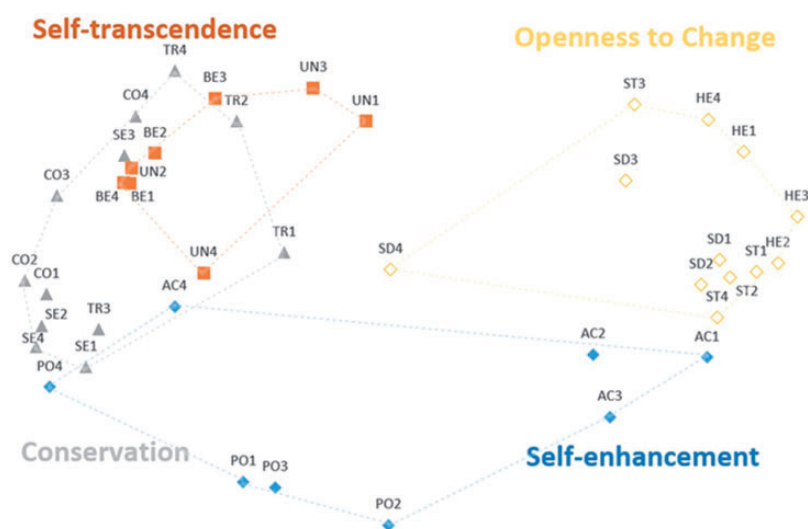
Self-transcendence

Openness to Change

TR4
BE3
UN3
CO4
TR2
UN1
SE3
BE2
UN2
BE4
BE1
CO3
ST3
HE4
HE1
SD3
HE3
TR1
UN4
SD4
SD1
HE2
ST1
SD2
ST2
ST4
CO2
CO1
AC4
SE2
TR3
SE4
SE1
PO4
AC2
AC1
AC3

Conservation

Self-enhancement

PO1
PO3
PO2